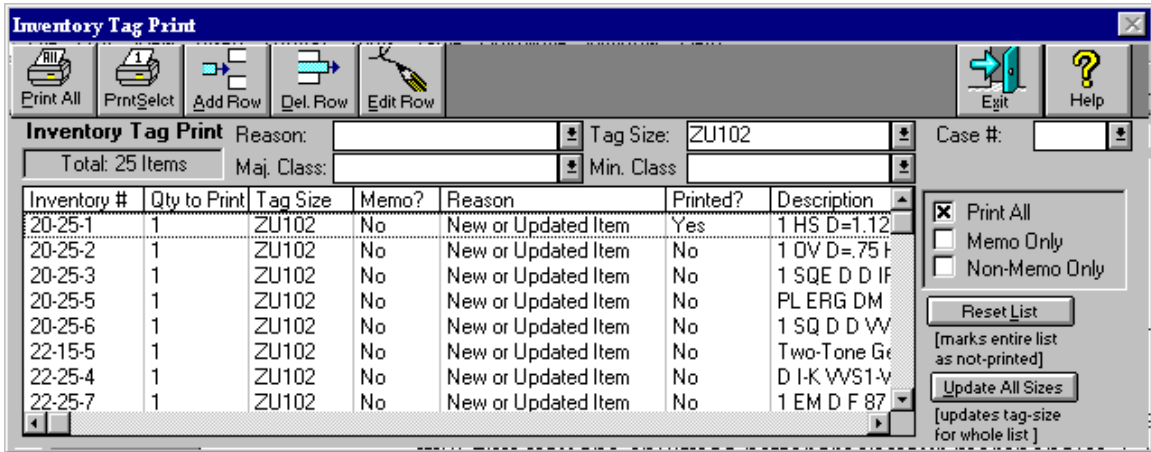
Inventory Tag Print

Print All | PrntSelct | Add Row | Del. Row | Edit Row | Exit | Help

Inventory Tag Print
Total: 25 Items

Reason:
Maj. Class:
Tag Size: ZU102
Min. Class
Case #:

| Inventory # | Qty to Print | Tag Size | Memo? | Reason | Printed? | Description |
|---|---|---|---|---|---|---|
| 20-25-1 | 1 | ZU102 | No | New or Updated Item | Yes | 1 HS D=1.12 |
| 20-25-2 | 1 | ZU102 | No | New or Updated Item | No | 1 OV D=.75 H |
| 20-25-3 | 1 | ZU102 | No | New or Updated Item | No | 1 SQE D D IF |
| 20-25-5 | 1 | ZU102 | No | New or Updated Item | No | PL ERG DM |
| 20-25-6 | 1 | ZU102 | No | New or Updated Item | No | 1 SQ D D VV |
| 22-15-5 | 1 | ZU102 | No | New or Updated Item | No | Two-Tone Ge |
| 22-25-4 | 1 | ZU102 | No | New or Updated Item | No | D I-K VVS1-V |
| 22-25-7 | 1 | ZU102 | No | New or Updated Item | No | 1 EM D F 87 |

Print All
Memo Only
Non-Memo Only

Reset List
[marks entire list as not-printed]

Update All Sizes
[updates tag-size for whole list ]